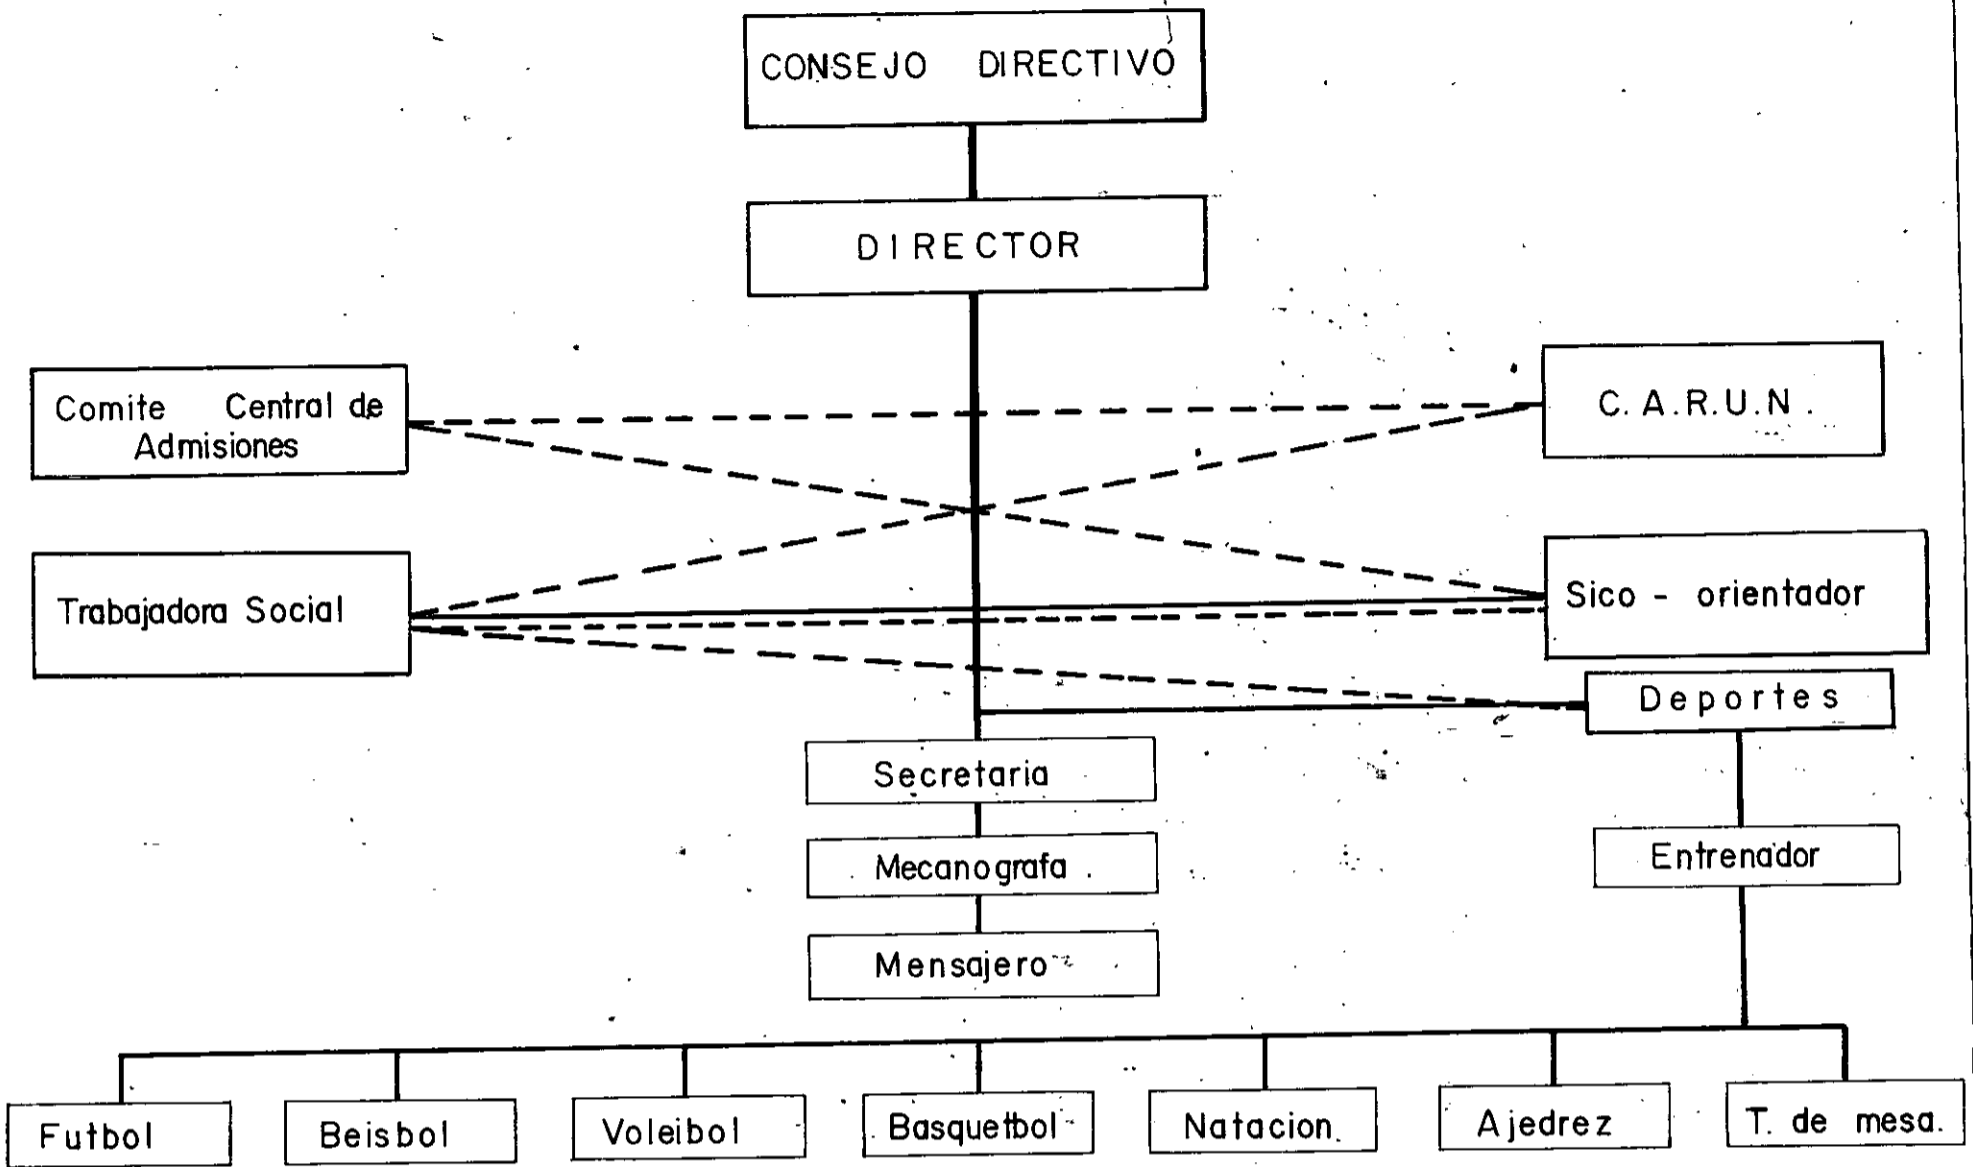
CONSEJO DIRECTIVO

DIRECTOR

Comite Central de Admisiones

C. A. R. U. N.

Trabajadora Social

Sico - orientador

Deportes

Secretaria

Mecanografa

Mensajero

Entrenador

Futbol

Beisbol

Voleibol

Basquetbol

Natacion

Ajedrez

T. de mesa.